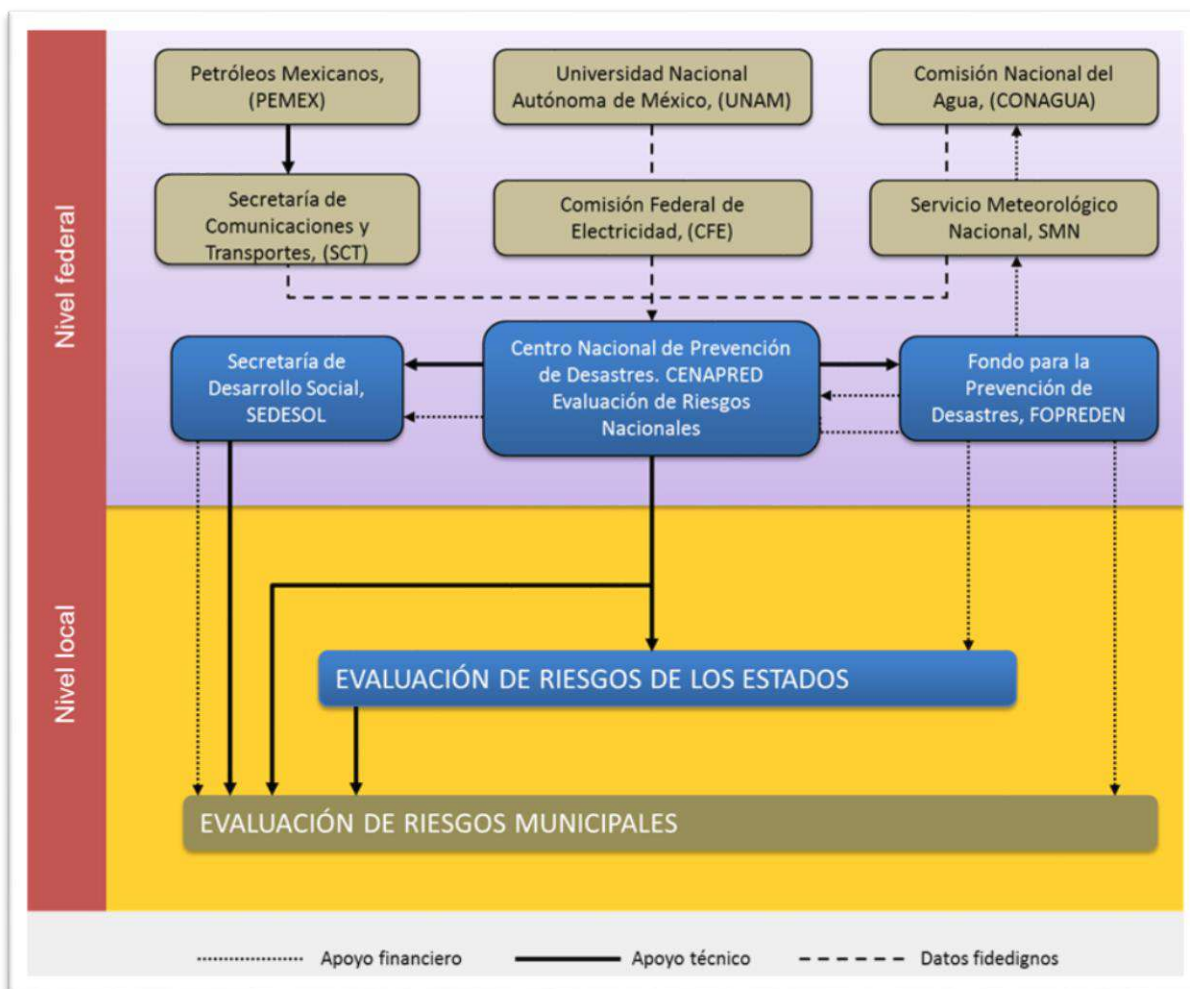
Nivel federal

Petróleos Mexicanos, (PEMEX)

Universidad Nacional Autónoma de México, (UNAM)

Comisión Nacional del Agua, (CONAGUA)

Secretaría de Comunicaciones y Transportes, (SCT)

Comisión Federal de Electricidad, (CFE)

Servicio Meteorológico Nacional, SMN

Secretaría de Desarrollo Social, SEDESOL

Centro Nacional de Prevención de Desastres. CENAPRED Evaluación de Riesgos Nacionales

Fondo para la Prevención de Desastres, FOPREDEN

Nivel local

EVALUACIÓN DE RIESGOS DE LOS ESTADOS

EVALUACIÓN DE RIESGOS MUNICIPALES

Apoyo financiero Apoyo técnico Datos fidedignos